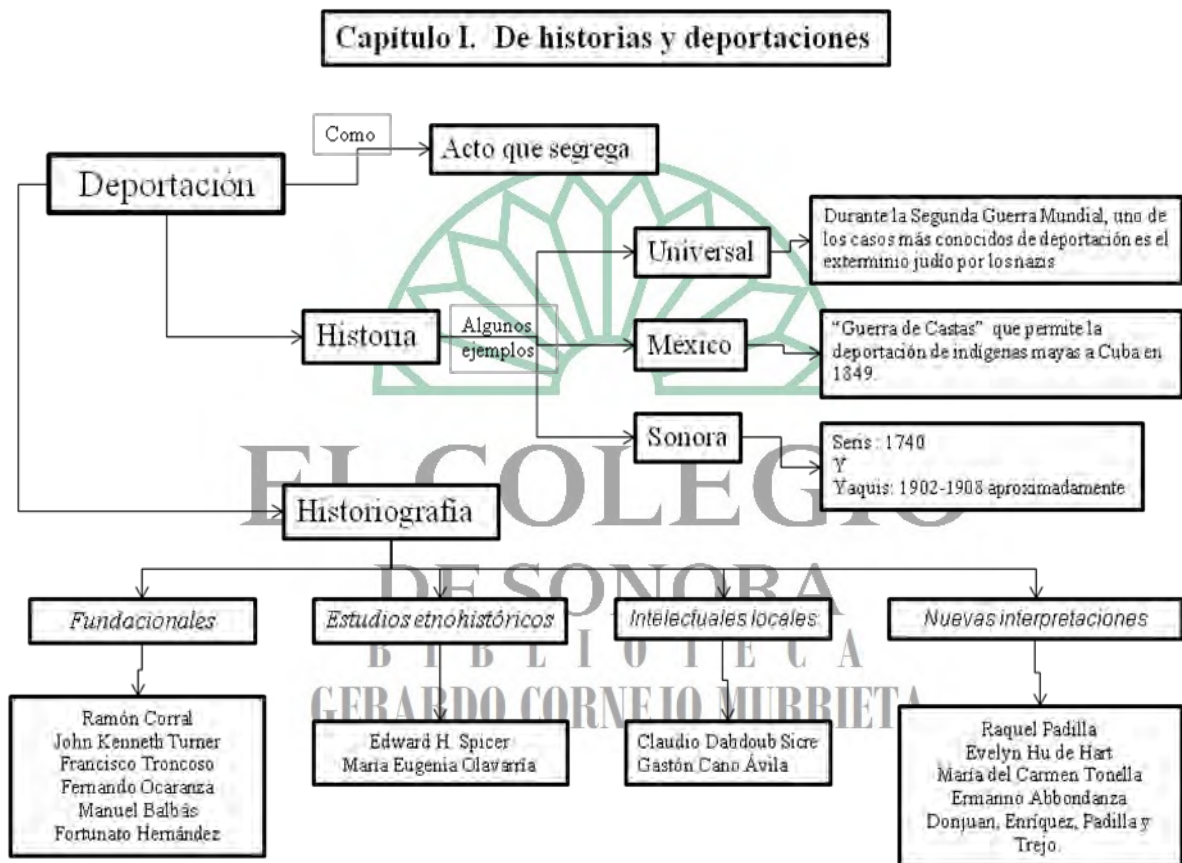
Capitulo I. De historias y deportaciones

Deportación

Como

Acto que segrega

Historia

Algunos ejemplos

Universal

Durante la Segunda Guerra Mundial, uno de los casos más conocidos de deportación es el exterminio judío por los nazis

México

"Guerra de Castas" que permite la deportación de indígenas mayas a Cuba en 1849.

Sonora

Seris: 1740
Y
Yaquis: 1902-1908 aproximadamente

Historiografía

Fundacionales

Ramón Corral
John Kenneth Turner
Francisco Troncoso
Fernando Ocaranza
Manuel Balbás
Fortunato Hernández

Estudios etnohistóricos

Edward H. Spicer
María Eugenia Olavarría

Intelectuales locales

Claudio Dabdoub Sicre
Gastón Cano Ávila

Nuevas interpretaciones

Raquel Padilla
Evelyn Hu de Hart
María del Carmen Tonella
Ermanno Abbondanza
Donjuan, Enríquez, Padilla y Trejo.

EL COLEGIO
DE SONORA
B I B L I O T E C A
GERARDO CORNEJO MURRIETA